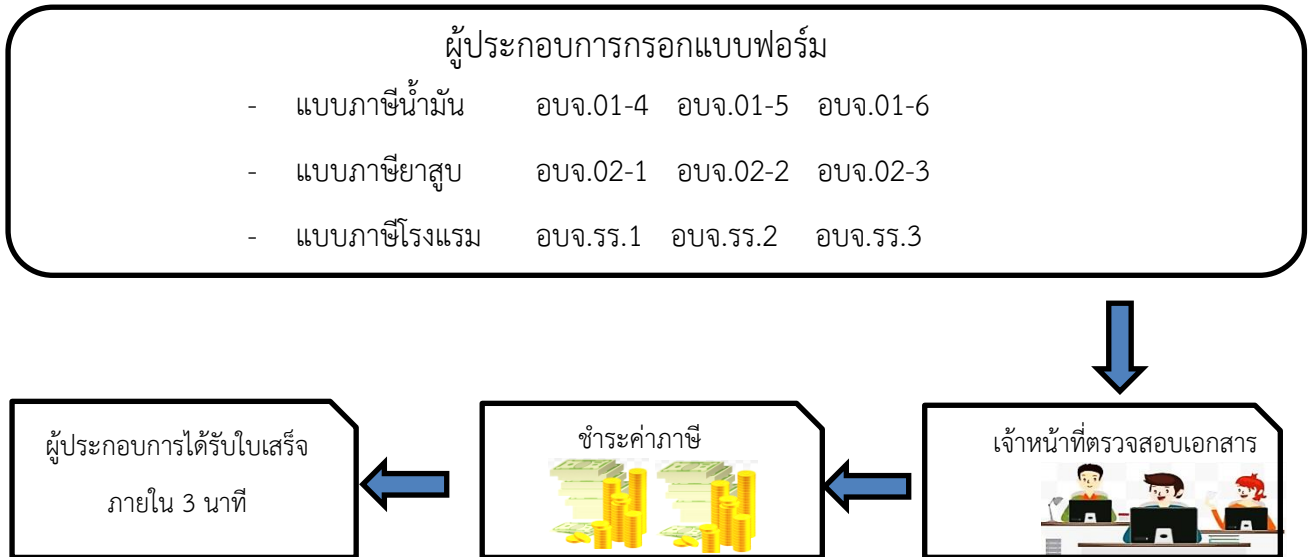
ผู้ประกอบการกรอกแบบฟอร์ม

- แบบภาษีน้ำมัน อบจ.01-4 อบจ.01-5 อบจ.01-6

- แบบภาษียาสูบ อบจ.02-1 อบจ.02-2 อบจ.02-3

- แบบภาษีโรงแรม อบจ.รร.1 อบจ.รร.2 อบจ.รร.3

ผู้ประกอบการได้รับใบเสร็จ ภายใน 3 นาที

ชำระค่าภาษี

เจ้าหน้าที่ตรวจสอบเอกสาร